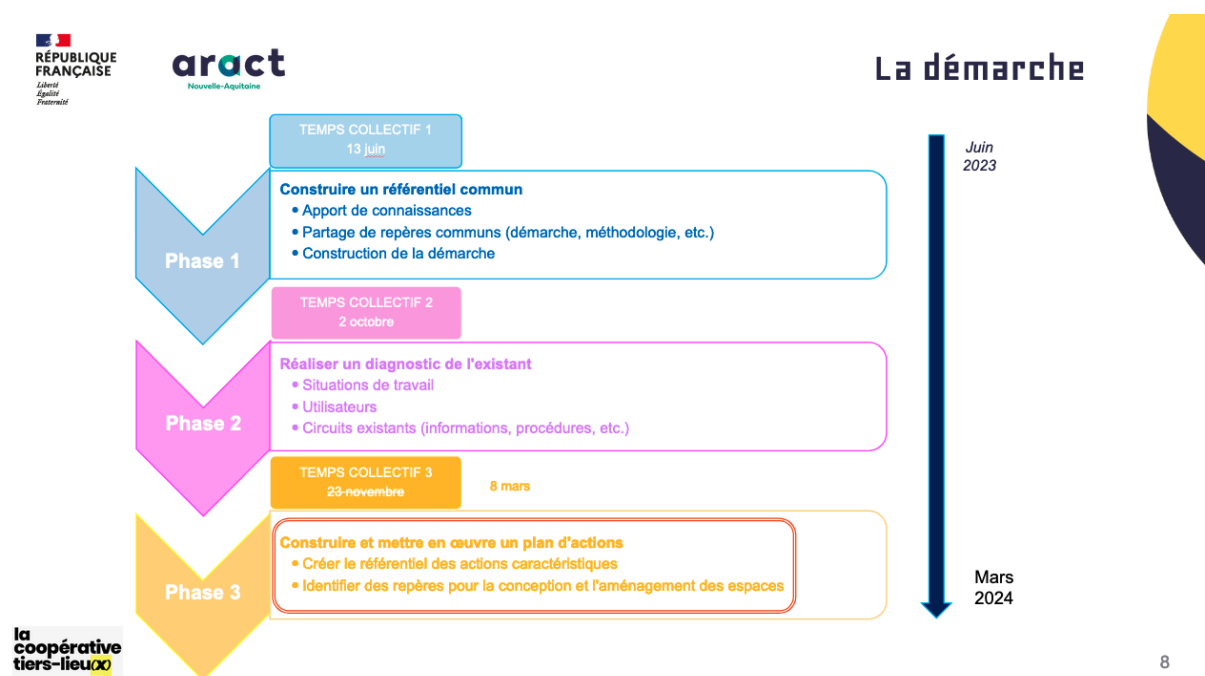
RÉPUBLIQUE FRANÇAISE
Liberté
Égalité
Fraternité

aract
Nouvelle-Aquitaine

La démarche

TEMPS COLLECTIF 1
13 juin

Juin
2023

Phase 1

Construire un référentiel commun
• Apport de connaissances
• Partage de repères communs (démarche, méthodologie, etc.)
• Construction de la démarche

TEMPS COLLECTIF 2
2 octobre

Phase 2

Réaliser un diagnostic de l'existant
• Situations de travail
• Utilisateurs
• Circuits existants (informations, procédures, etc.)

TEMPS COLLECTIF 3
~~23 novembre~~

8 mars

Phase 3

Construire et mettre en œuvre un plan d'actions
• Créer le référentiel des actions caractéristiques
• Identifier des repères pour la conception et l'aménagement des espaces

Mars
2024

la coopérative tiers-lieux

8